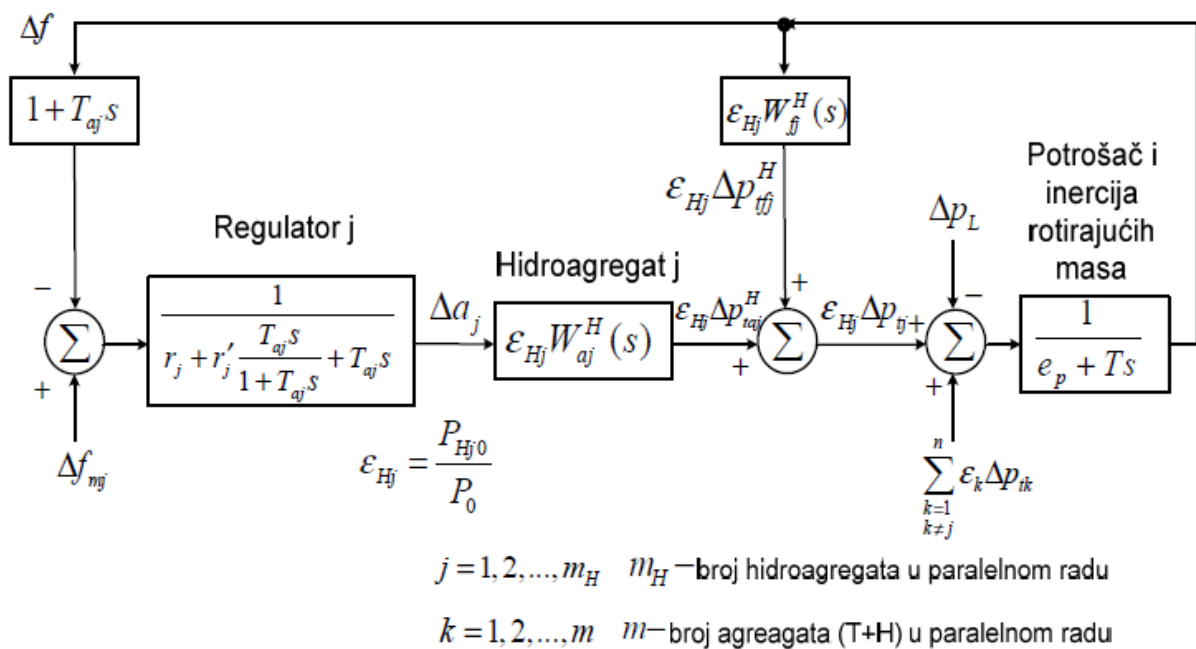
$\Delta f$

$1+T_{aj}s$

$\varepsilon_{Hj}W_{fj}^{H}(s)$

Potrošač i inercija rotirajućih masa

$\varepsilon_{Hj}\Delta p_{tfj}^{H}$

Regulator j

$\Delta p_L$

Hidroagregat j

−

$\Delta a_j$

$\varepsilon_{Hj}\Delta p_{taj}^{H}$

$\varepsilon_{Hj}\Delta p_{tj}$

+

+

−

$\Sigma$

$\frac{1}{r_j + r_j' \frac{T_{aj}s}{1+T_{aj}s} + T_{aj}s}$

$\varepsilon_{Hj}W_{aj}^{H}(s)$

$\Sigma$

$\Sigma$

$\frac{1}{e_p + Ts}$

+

+

+

$\Delta f_{mj}$

$\varepsilon_{Hj} = \frac{P_{Hj0}}{P_0}$

$\sum_{\substack{k=1\\k\neq j}}^{n} \varepsilon_k \Delta p_{tk}$

$j = 1, 2, ..., m_H$ $m_H$ − broj hidroagregata u paralelnom radu

$k = 1, 2, ..., m$ $m$ − broj agreagata (T+H) u paralelnom radu